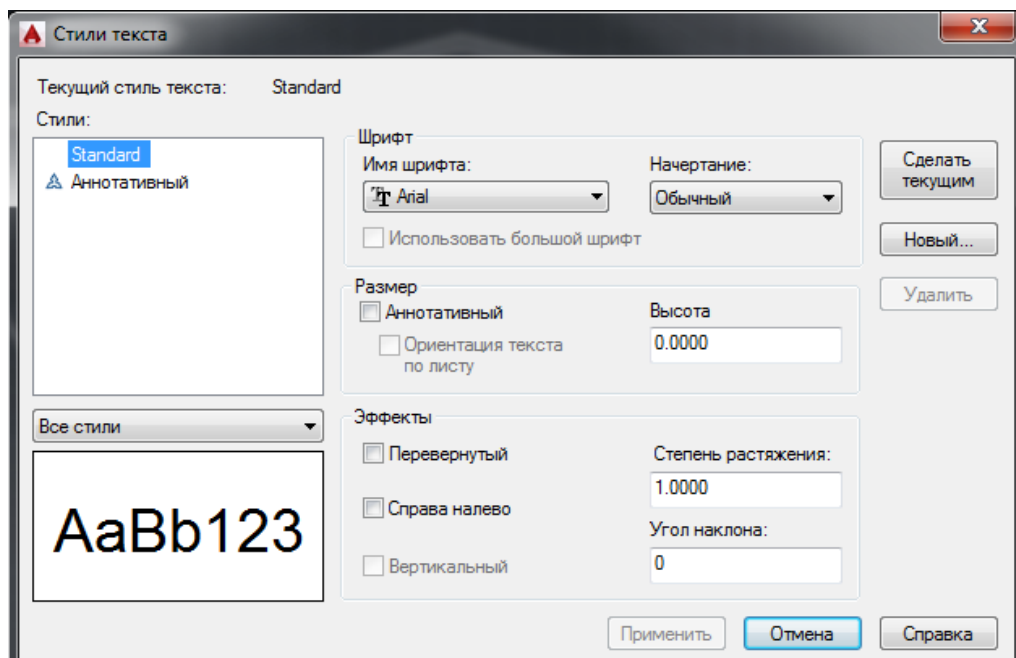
Стили текста

Текущий стиль текста: Standard

Стили:

Standard

Аннотативный

Все стили

AaBb123

Шрифт

Имя шрифта:

Arial

Начертание:

Обычный

Использовать большой шрифт

Размер

Аннотативный

Ориентация текста по листу

Высота

0.0000

Эффекты

Перевернутый

Справа налево

Вертикальный

Степень растяжения:

1.0000

Угол наклона:

0

Сделать текущим

Новый...

Удалить

Применить

Отмена

Справка